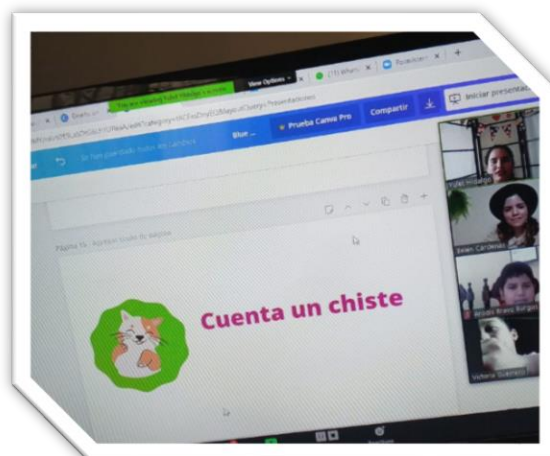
You are viewing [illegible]'s screen

View Options

Se han guardado todos los cambios

Prueba Canva Pro

Compartir

Iniciar presentac

Página 15 - Agregar título de página

Cuenta un chiste

Belen Cardenas

Viviana Guerrero